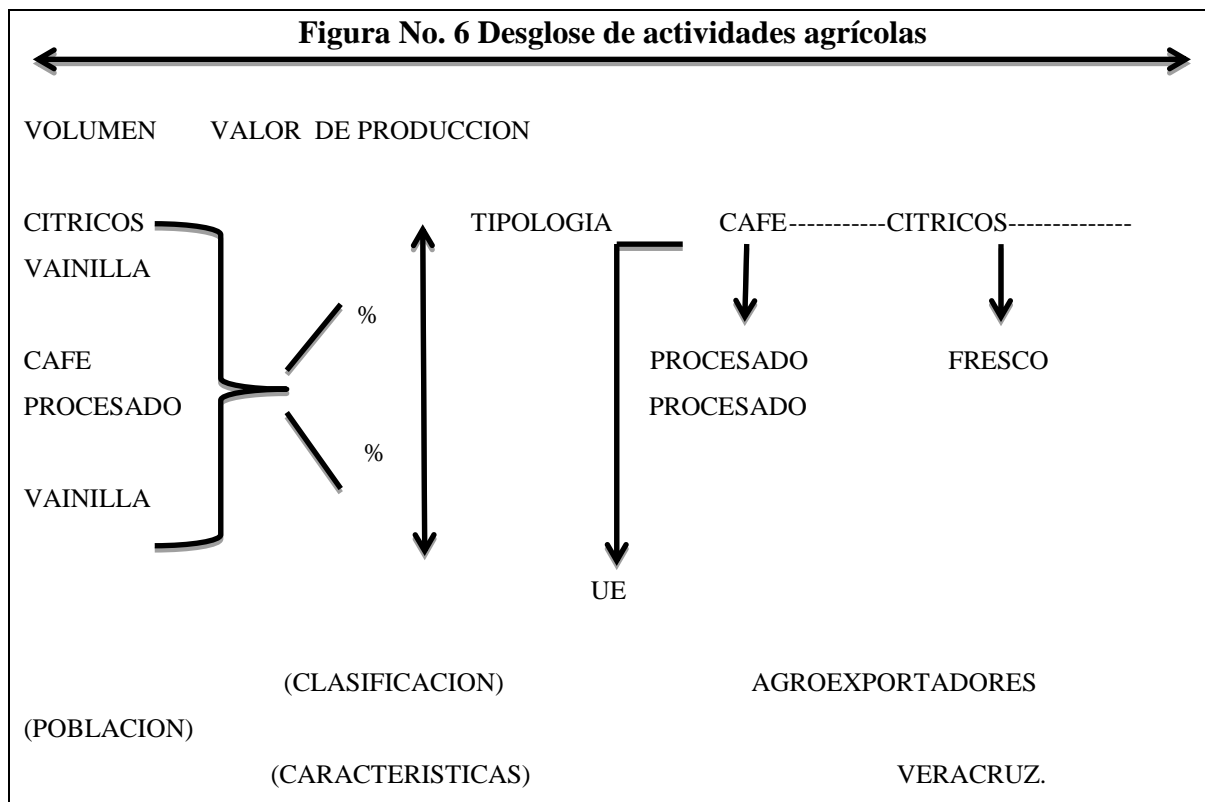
Figura No. 6 Desglose de actividades agrícolas

VOLUMEN VALOR DE PRODUCCION

CITRICOS
VAINILLA

TIPOLOGIA CAFE----------CITRICOS-------------

%

CAFE
PROCESADO

PROCESADO FRESCO
PROCESADO

%

VAINILLA

UE

(CLASIFICACION) AGROEXPORTADORES

(POBLACION)

(CARACTERISTICAS) VERACRUZ.